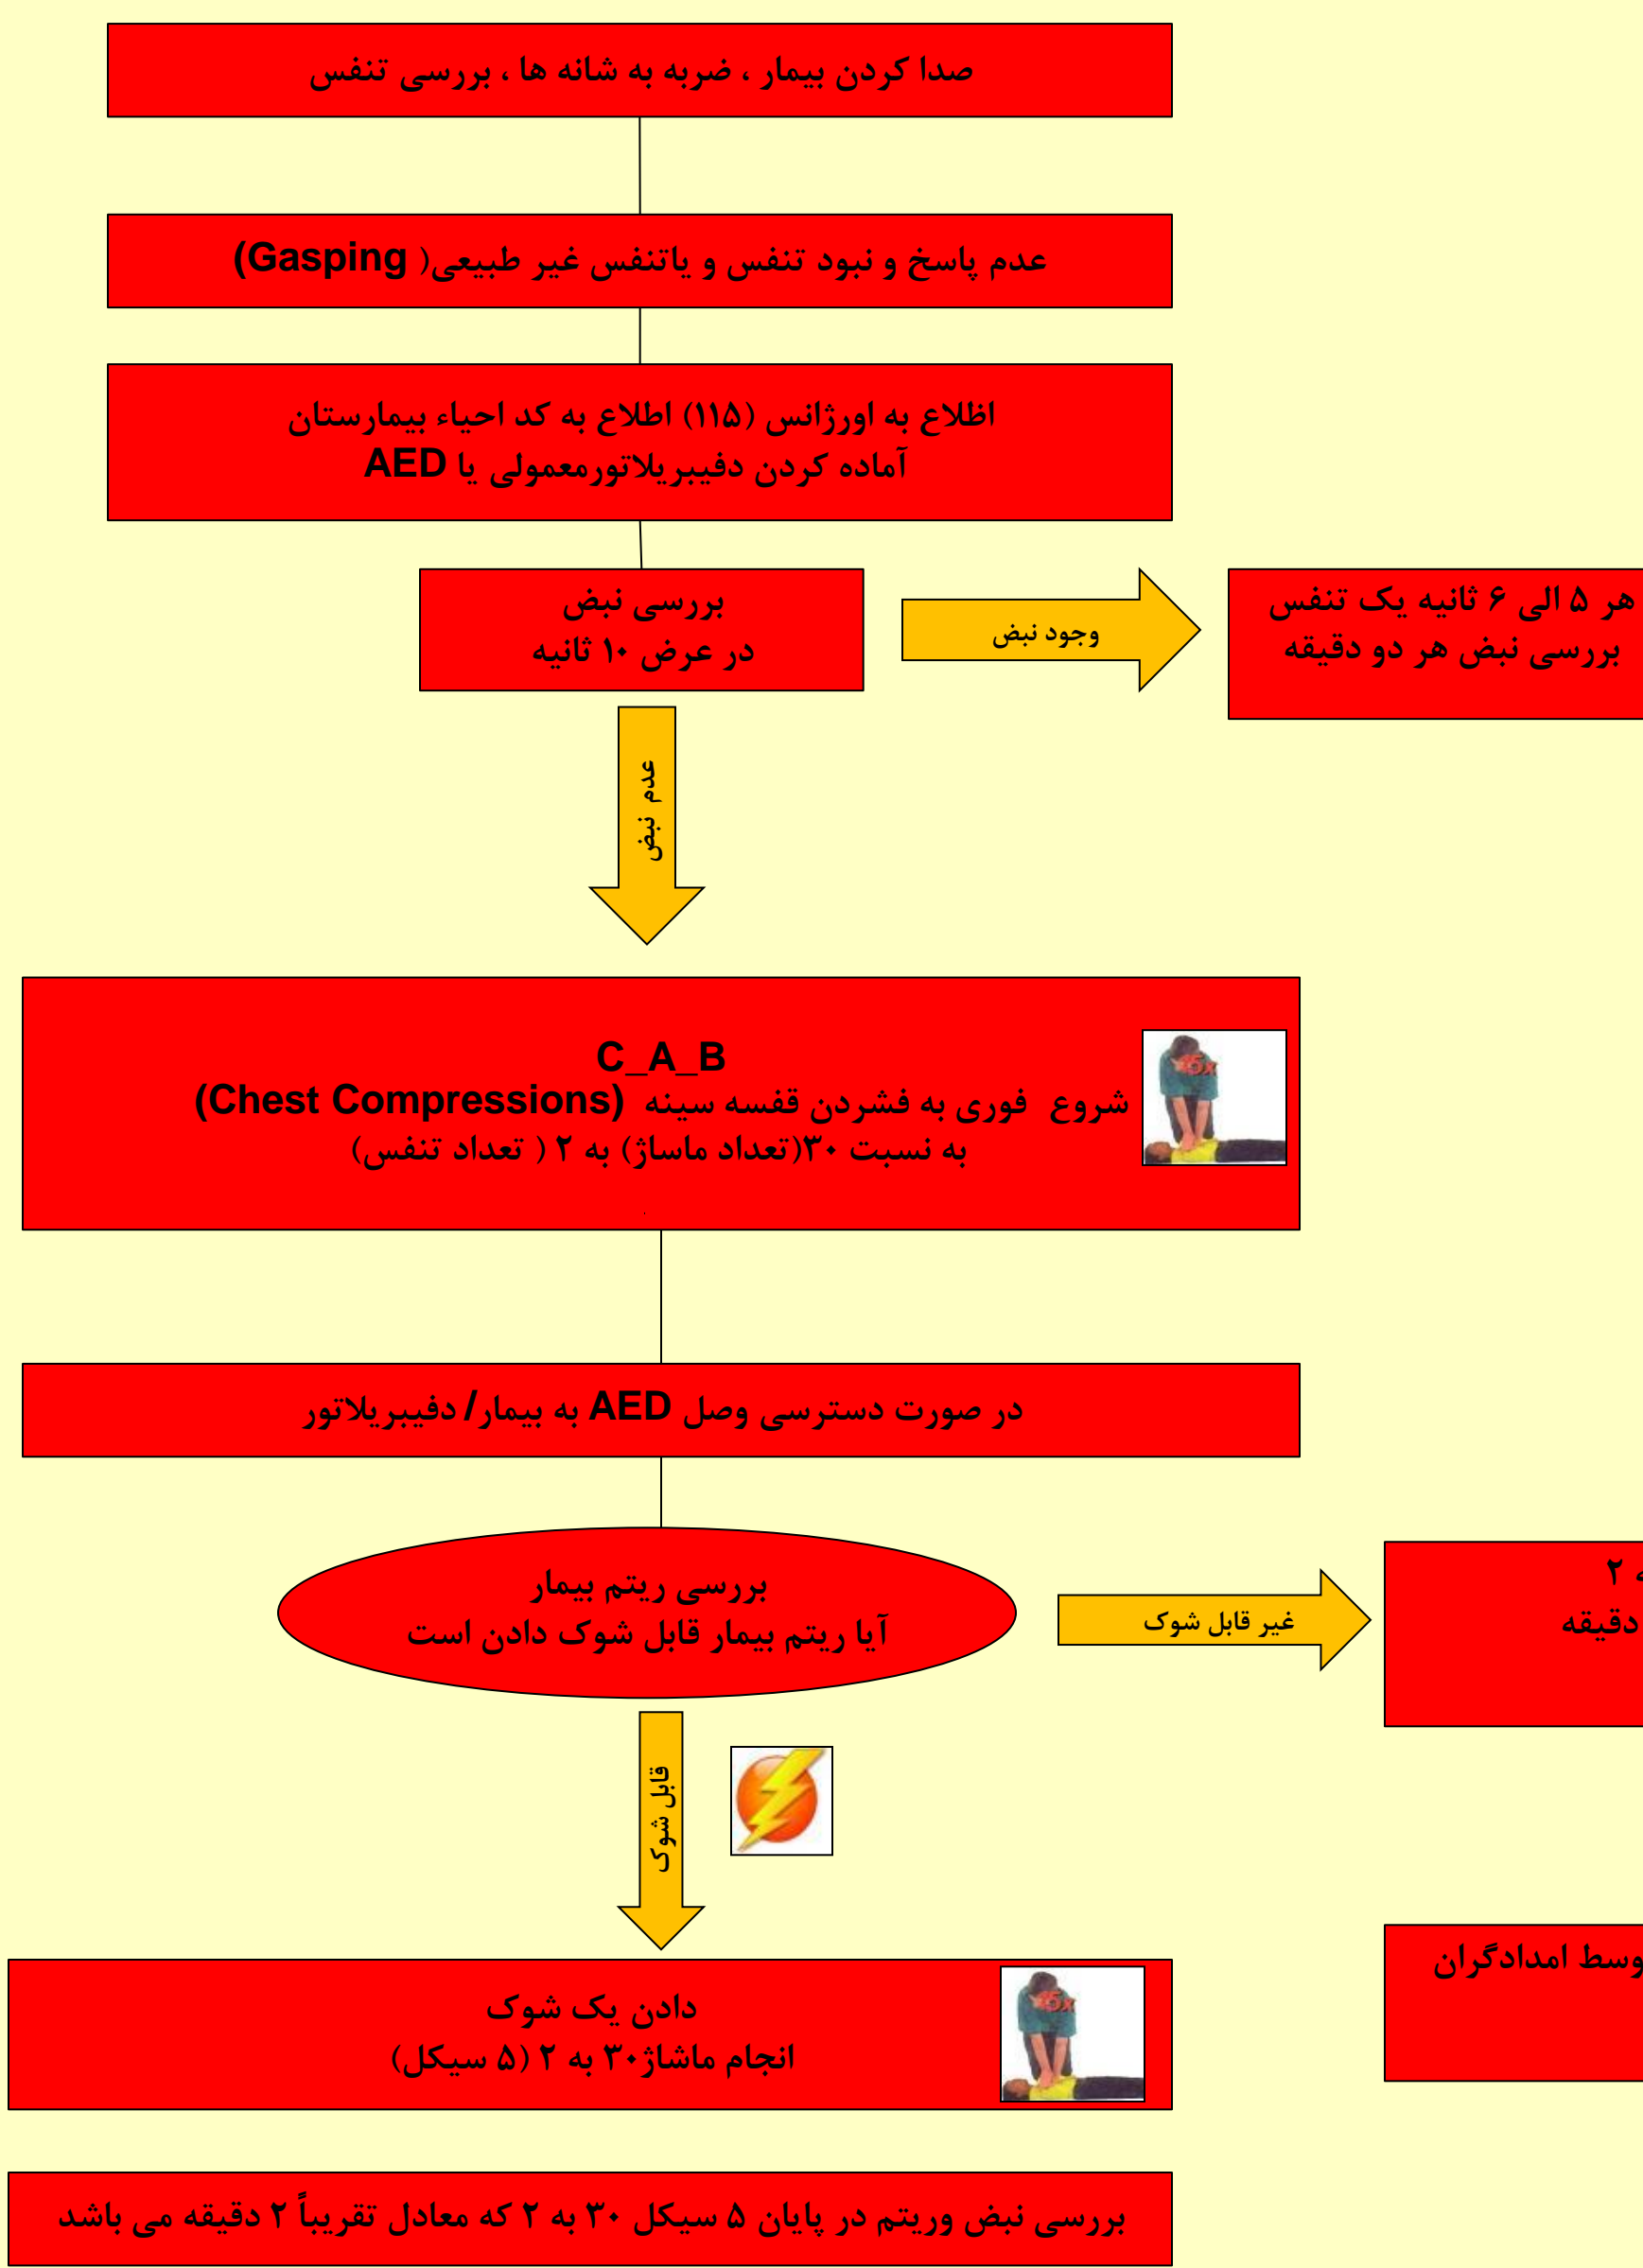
صدا کردن بیمار ، ضربه به شانه ها ، بررسی تنفس

عدم پاسخ و نبود تنفس و یاتنفس غیر طبیعی( Gasping)

اطلاع به اورژانس (۱۱۵) اطلاع به کد احیاء بیمارستان
آماده کردن دفیبریلاتورمعمولی یا AED

بررسی نبض
در عرض ۱۰ ثانیه

وجود نبض

هر ۵ الی ۶ ثانیه یک تنفس
بررسی نبض هر دو دقیقه

عدم نبض

C_A_B
شروع فوری به فشردن قفسه سینه (Chest Compressions)
به نسبت ۳۰(تعداد ماساژ) به ۲ ( تعداد تنفس)

در صورت دسترسی وصل AED به بیمار/ دفیبریلاتور

بررسی ریتم بیمار
آیا ریتم بیمار قابل شوک دادن است

غیر قابل شوک

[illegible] ۲
دقیقه

قابل شوک

وسط امدادگران

دادن یک شوک
انجام ماساژ۳۰ به ۲ (۵ سیکل)

بررسی نبض وریتم در پایان ۵ سیکل ۳۰ به ۲ که معادل تقریباً ۲ دقیقه می باشد